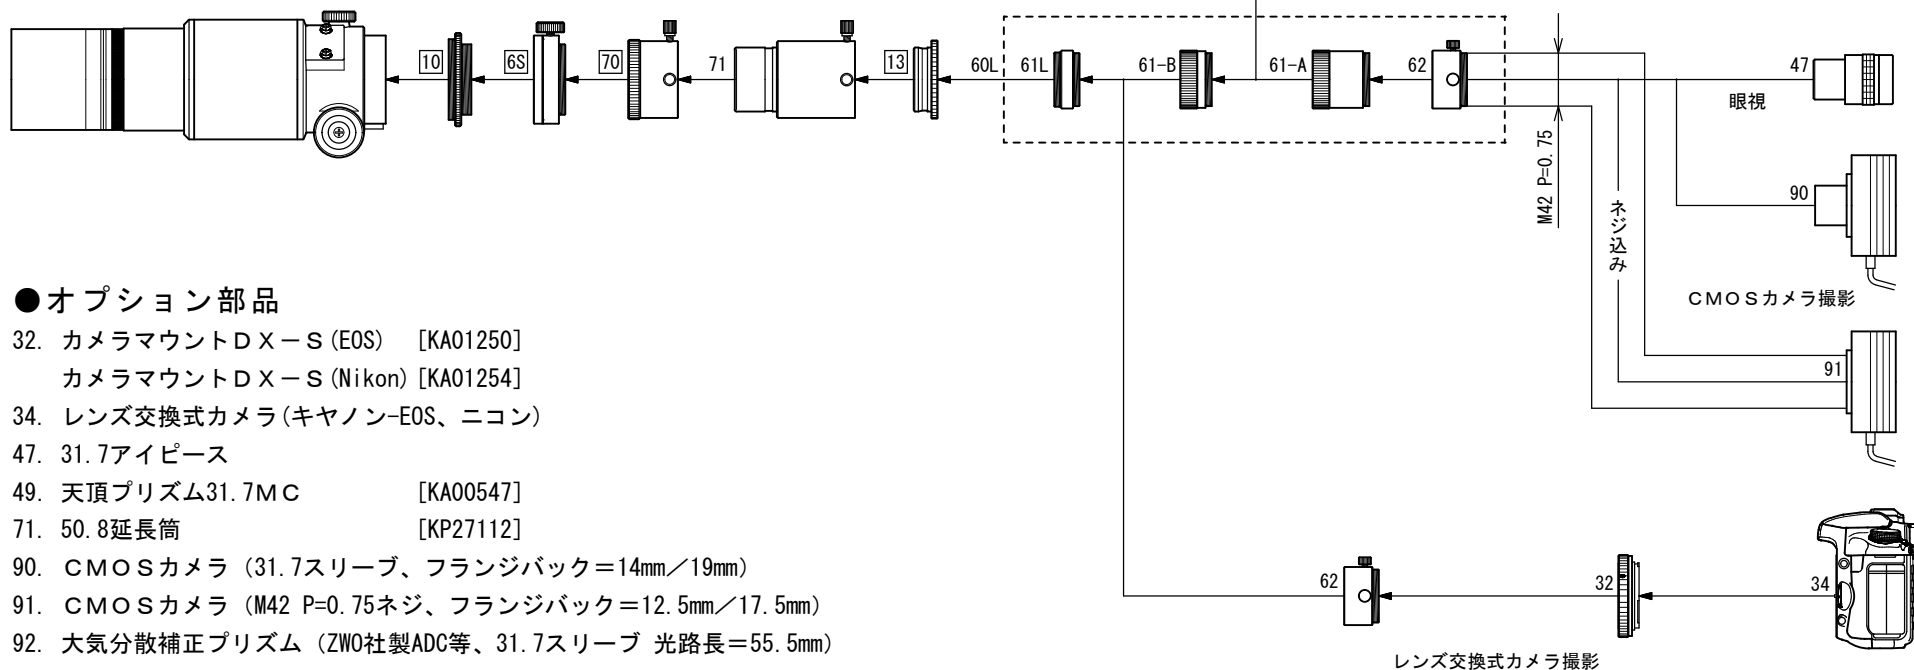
10 6S 70 71 13 60L 61L 61-B 61-A 62 47

眼視

M42 P=0.75

ネジ込み

90

CMOSカメラ撮影

91

●オプション部品
32. カメラマウントＤＸ－Ｓ(EOS) [KA01250]
カメラマウントＤＸ－Ｓ(Nikon)[KA01254]
34. レンズ交換式カメラ(キヤノン-EOS、ニコン)
47. 31.7アイピース
49. 天頂プリズム31.7ＭＣ [KA00547]
71. 50.8延長筒 [KP27112]
90. ＣＭＯＳカメラ (31.7スリーブ、フランジバック＝14mm／19mm)
91. ＣＭＯＳカメラ (M42 P=0.75ネジ、フランジバック＝12.5mm／17.5mm)
92. 大気分散補正プリズム (ZWO社製ADC等、31.7スリーブ 光路長＝55.5mm)

62 32 34

レンズ交換式カメラ撮影